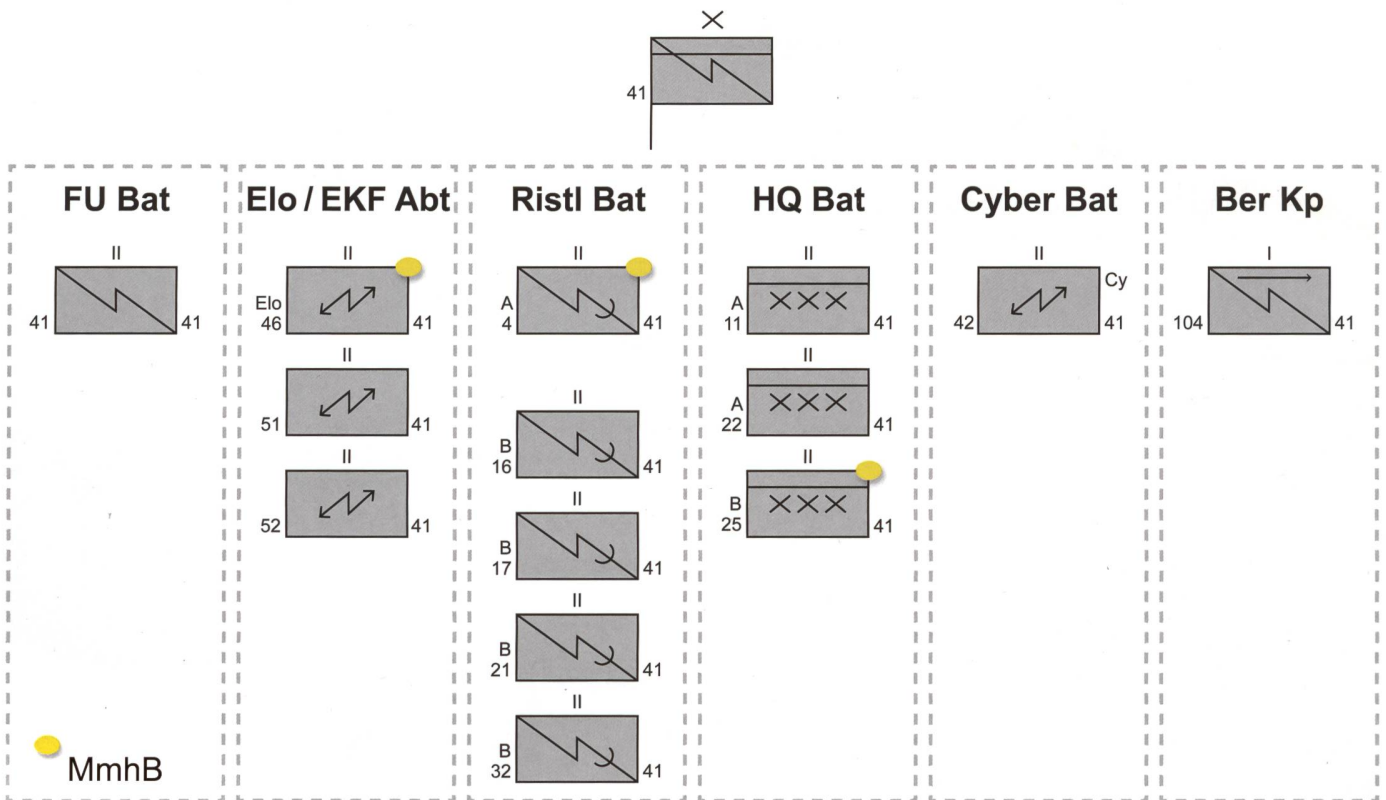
X

41

FU Bat

II

41 41

MmhB

Elo / EKF Abt

II

Elo 46 41

II

51 41

II

52 41

Ristl Bat

II

A 4 41

II

B 16 41

II

B 17 41

II

B 21 41

II

B 32 41

HQ Bat

II

A 11 41

II

A 22 41

II

B 25 41

Cyber Bat

II

Cy

42 41

Ber Kp

I

104 41